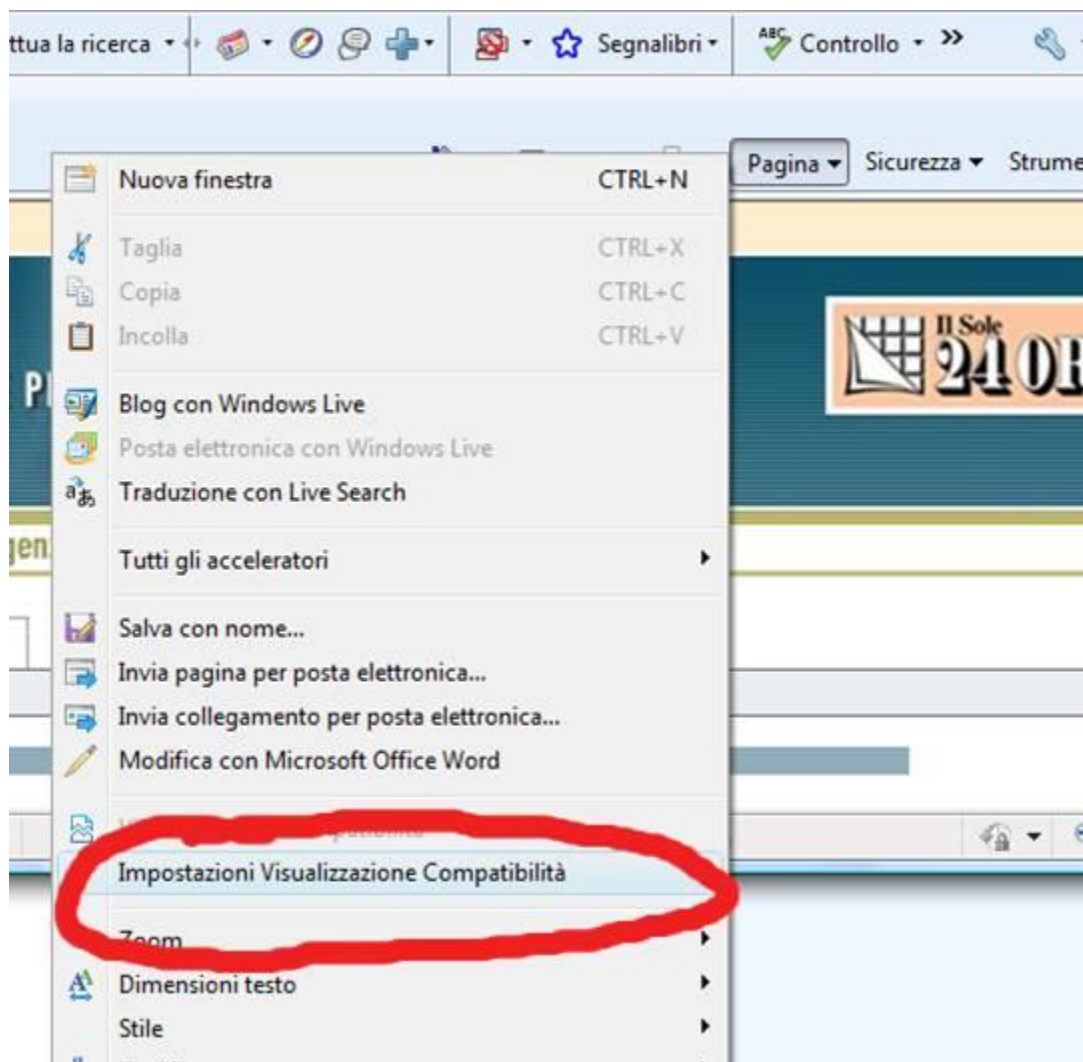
ttua la ricerca · Segnalibri · Controllo · »

Pagina ▾ Sicurezza ▾ Strume

Nuova finestra CTRL+N

Taglia CTRL+X
Copia CTRL+C
Incolla CTRL+V

Blog con Windows Live
Posta elettronica con Windows Live
Traduzione con Live Search

Tutti gli acceleratori

Salva con nome...
Invia pagina per posta elettronica...
Invia collegamento per posta elettronica...
Modifica con Microsoft Office Word

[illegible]
Impostazioni Visualizzazione Compatibilità

Zoom
Dimensioni testo
Stile

Il Sole 24 O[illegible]

P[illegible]

gen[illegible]